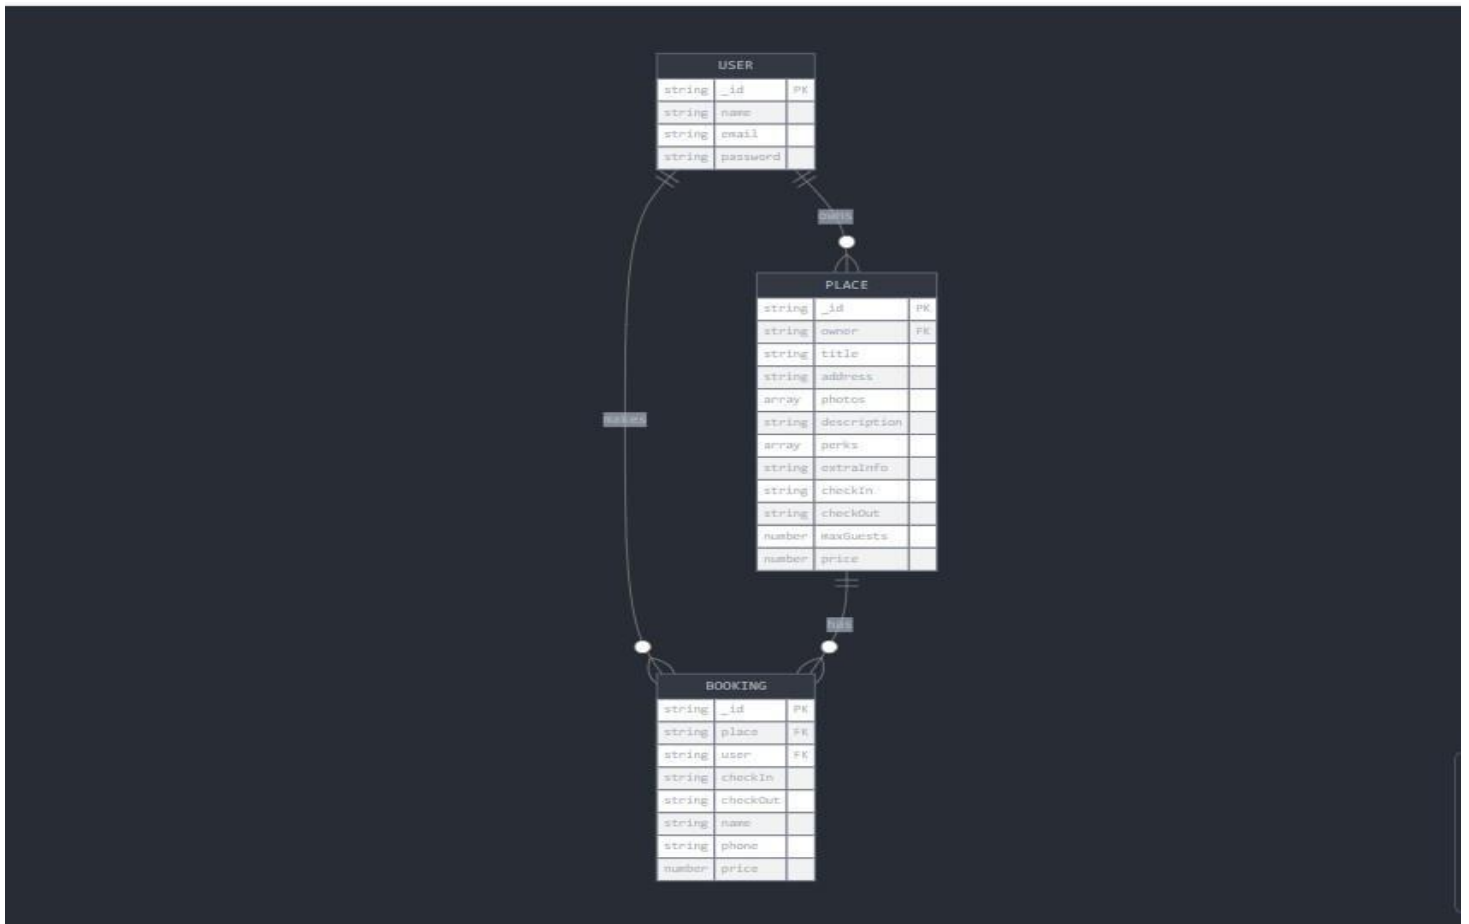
USER

| string | _id | PK |
|---|---|---|
| string | name | |
| string | email | |
| string | password | |

owns

PLACE

| string | _id | PK |
|---|---|---|
| string | owner | FK |
| string | title | |
| string | address | |
| array | photos | |
| string | description | |
| array | perks | |
| string | extraInfo | |
| string | checkIn | |
| string | checkOut | |
| number | maxGuests | |
| number | price | |

makes

has

BOOKING

| string | _id | PK |
|---|---|---|
| string | place | FK |
| string | user | FK |
| string | checkIn | |
| string | checkOut | |
| string | name | |
| string | phone | |
| number | price | |